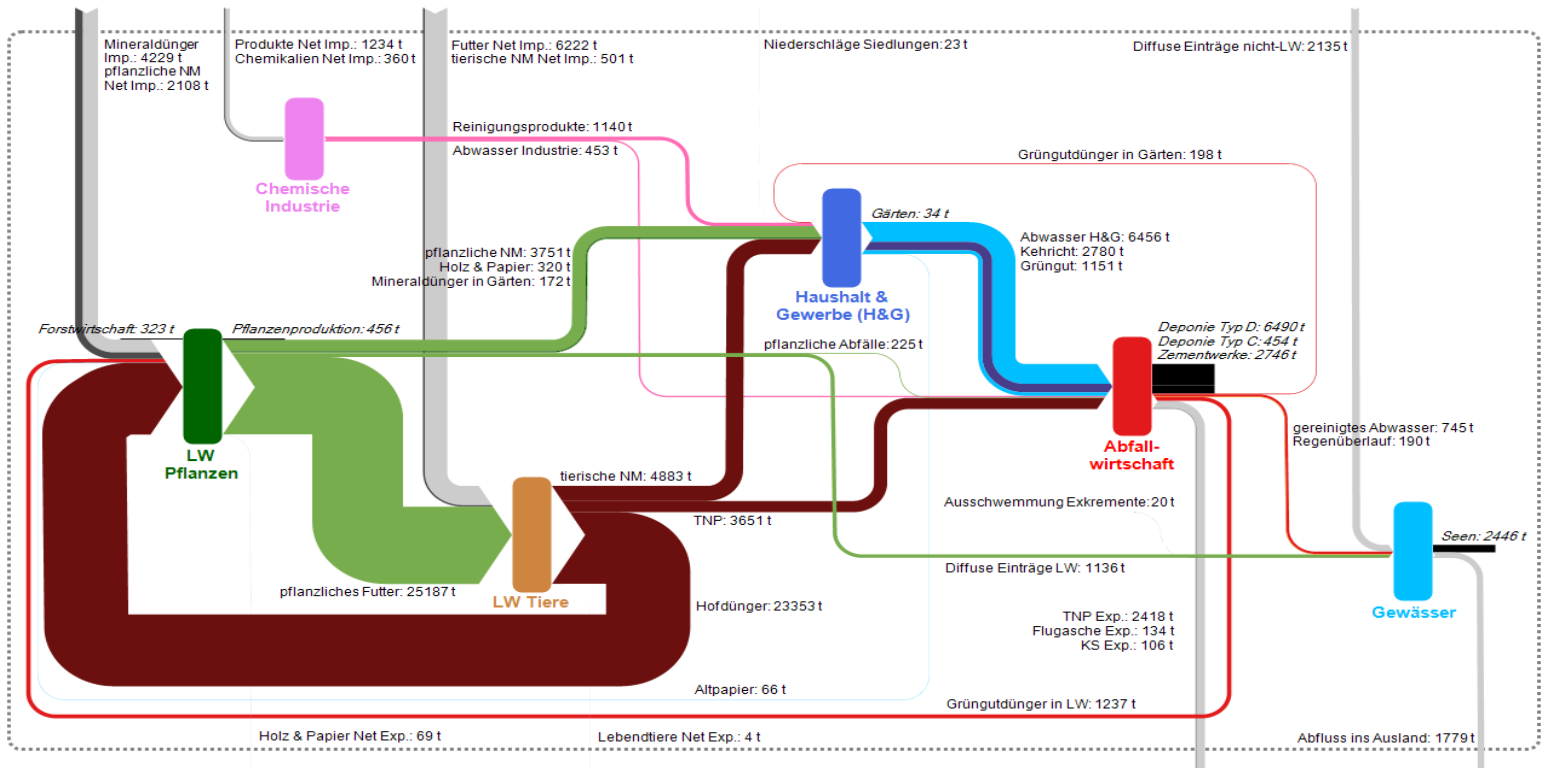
Mineraldünger Imp.: 4229 t
pflanzliche NM Net Imp.: 2108 t

Produkte Net Imp.: 1234 t
Chemikalien Net Imp.: 360 t

Futter Net Imp.: 6222 t
tierische NM Net Imp.: 501 t

Niederschläge Siedlungen: 23 t

Diffuse Einträge nicht-LW: 2135 t

Reinigungsprodukte: 1140 t
Abwasser Industrie: 453 t

Chemische Industrie

Gründutdünger in Gärten: 198 t

Gärten: 34 t

Abwasser H&G: 6456 t
Kehricht: 2780 t
Grüngut: 1151 t

pflanzliche NM: 3751 t
Holz & Papier: 320 t
Mineraldünger in Gärten: 172 t

Haushalt & Gewerbe (H&G)

Forstwirtschaft: 323 t
Pflanzenproduktion: 456 t

Deponie Typ D: 6490 t
Deponie Typ C: 454 t
Zementwerke: 2746 t

pflanzliche Abfälle: 225 t

LW Pflanzen

Abfall-wirtschaft

gereinigtes Abwasser: 745 t
Regenüberlauf: 190 t

tierische NM: 4883 t

Ausschwemmung Exkremente: 20 t

TNP: 3651 t

Seen: 2446 t

Diffuse Einträge LW: 1136 t

pflanzliches Futter: 25187 t

LW Tiere

Hofdünger: 23353 t

Gewässer

TNP Exp.: 2418 t
Flugasche Exp.: 134 t
KS Exp.: 106 t

Altpapier: 66 t

Grüngutdünger in LW: 1237 t

Holz & Papier Net Exp.: 69 t

Lebendtiere Net Exp.: 4 t

Abfluss ins Ausland: 1779 t